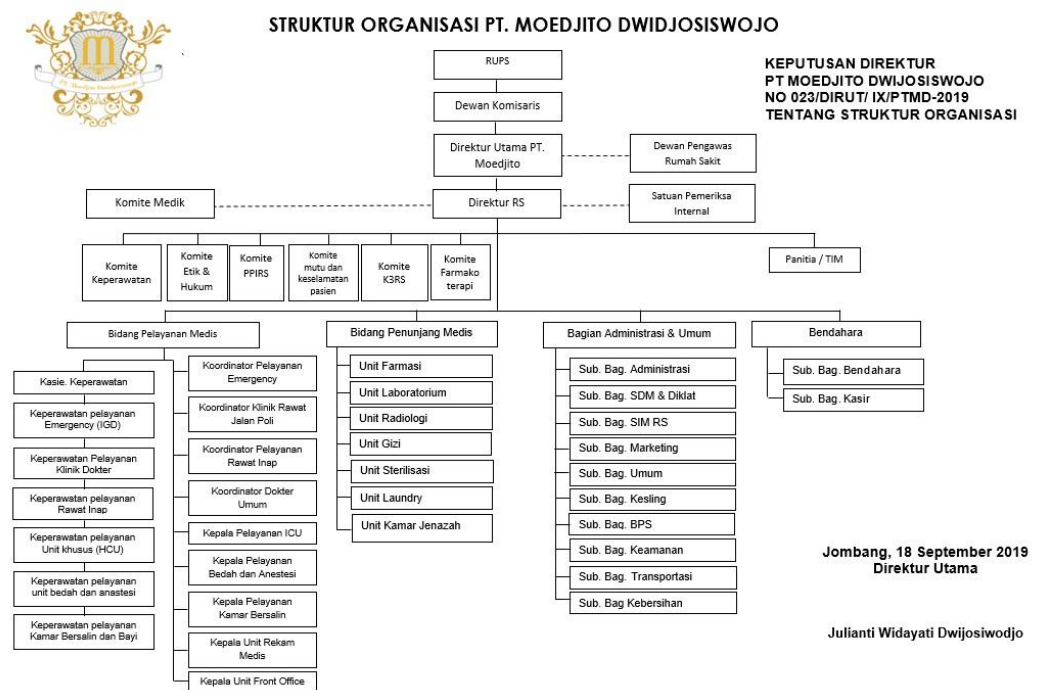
STRUKTUR ORGANISASI PT. MOEDJITO DWIDJOSISWOJO

KEPUTUSAN DIREKTUR
PT MOEDJITO DWIJOSISWOJO
NO 023/DIRUT/ IX/PTMD-2019
TENTANG STRUKTUR ORGANISASI

RUPS

Dewan Komisaris

Direktur Utama PT. Moedjito

Dewan Pengawas Rumah Sakit

Komite Medik

Direktur RS

Satuan Pemeriksa Internal

Komite Keperawatan

Komite Etik & Hukum

Komite PPIRS

Komite mutu dan keselamatan pasien

Komite K3RS

Komite Farmako terapi

Panitia / TIM

Bidang Pelayanan Medis

Kasie. Keperawatan

Keperawatan pelayanan Emergency (IGD)

Keperawatan Pelayanan Klinik Dokter

Keperawatan pelayanan Rawat Inap

Keperawatan pelayanan Unit khusus (HCU)

Keperawatan pelayanan unit bedah dan anastesi

Keperawatan pelayanan Kamar Bersalin dan Bayi

Koordinator Pelayanan Emergency

Koordinator Klinik Rawat Jalan Poli

Koordinator Pelayanan Rawat Inap

Koordinator Dokter Umum

Kepala Pelayanan ICU

Kepala Pelayanan Bedah dan Anestesi

Kepala Pelayanan Kamar Bersalin

Kepala Unit Rekam Medis

Kepala Unit Front Office

Bidang Penunjang Medis

Unit Farmasi

Unit Laboratorium

Unit Radiologi

Unit Gizi

Unit Sterilisasi

Unit Laundry

Unit Kamar Jenazah

Bagian Administrasi & Umum

Sub. Bag. Administrasi

Sub. Bag. SDM & Diklat

Sub. Bag. SIM RS

Sub. Bag. Marketing

Sub. Bag. Umum

Sub. Bag. Kesling

Sub. Bag. BPS

Sub. Bag. Keamanan

Sub. Bag. Transportasi

Sub. Bag Kebersihan

Bendahara

Sub. Bag. Bendahara

Sub. Bag. Kasir

Jombang, 18 September 2019
Direktur Utama

Julianti Widayati Dwijosiwodjo